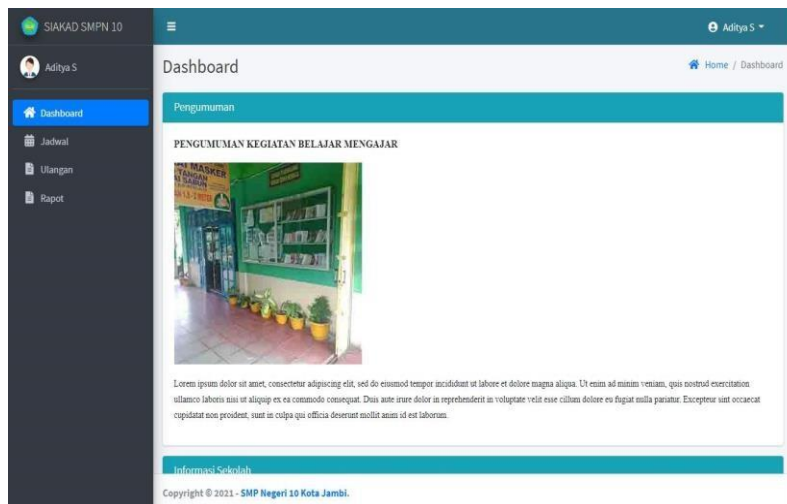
SIAKAD SMPN 10

Aditya S

Dashboard

Jadwal

Ulangan

Rapot

Aditya S

Dashboard

Home / Dashboard

Pengumuman

PENGUMUMAN KEGIATAN BELAJAR MENGAJAR

MASKER
TANGAN
SABUN

Lorem ipsum dolor sit amet, consectetur adipiscing elit, sed do eiusmod tempor incididunt ut labore et dolore magna aliqua. Ut enim ad minim veniam, quis nostrud exercitation ullamco laboris nisi ut aliquip ex ea commodo consequat. Duis aute irure dolor in reprehenderit in voluptate velit esse cillum dolore eu fugiat nulla pariatur. Excepteur sint occaecat cupidatat non proident, sunt in culpa qui officia deserunt mollit anim id est laborum.

Informasi Sekolah

Copyright © 2021 - SMP Negeri 10 Kota Jambi.